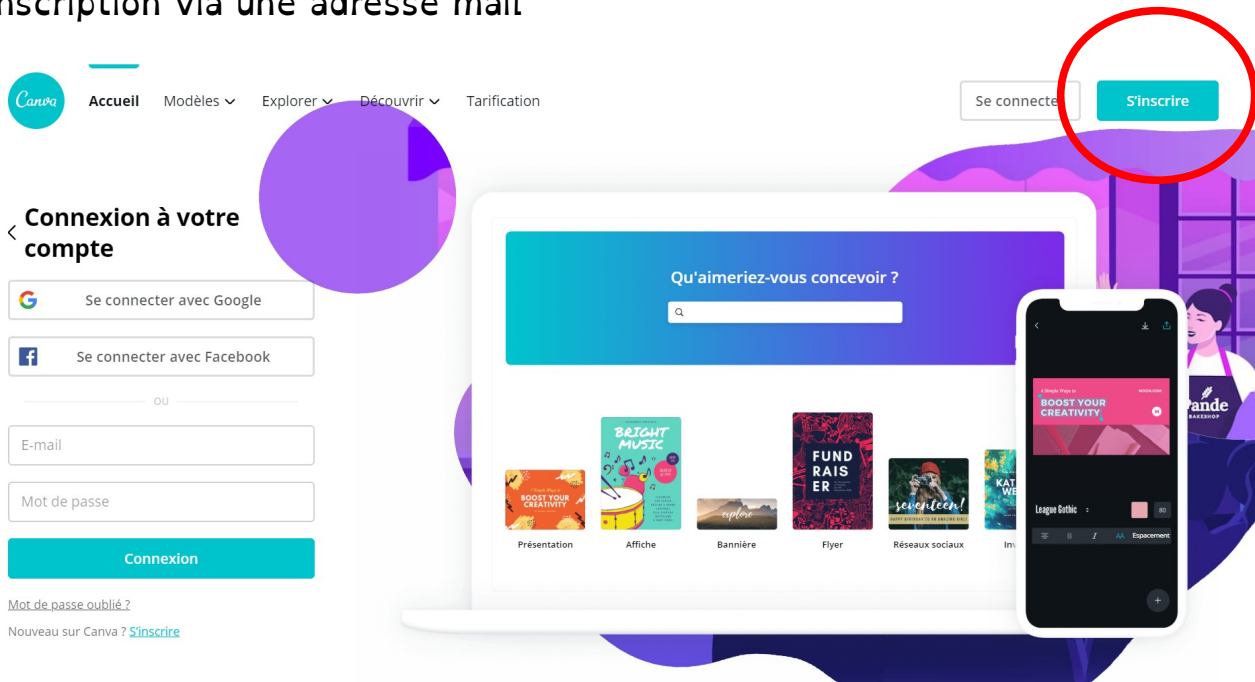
nscription via une adresse mail

Canva Accueil Modèles Explorer Découvrir Tarification

Se connecte S'inscrire

Connexion à votre compte

Se connecter avec Google

Se connecter avec Facebook

ou

E-mail

Mot de passe

Connexion

Mot de passe oublié ?

Nouveau sur Canva ? S'inscrire

Qu'aimeriez-vous concevoir ?

BOOST YOUR CREATIVITY
Présentation

BRIGHT MUSIC
Affiche

explore
Bannière

FUND RAIS ER
Flyer

seventeen!
Réseaux sociaux

KAT WE
Inv

BOOST YOUR CREATIVITY

League Gothic

80

AA Espacement

ande
BAKESHOP